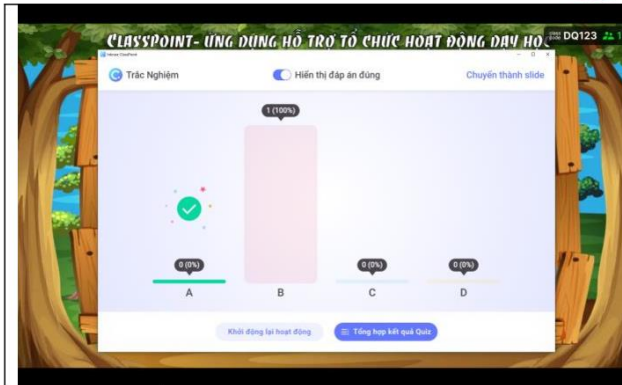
CLASSPOINT- ỨNG DỤNG HỖ TRỢ TỔ CHỨC HOẠT ĐỘNG DẠY HỌC

DQ123

Trắc Nghiệm

Hiển thị đáp án đúng

Chuyển thành slide

1 (100%)

0 (0%)

0 (0%)

0 (0%)

A

B

C

D

Khởi động lại hoạt động

Tổng hợp kết quả Quiz